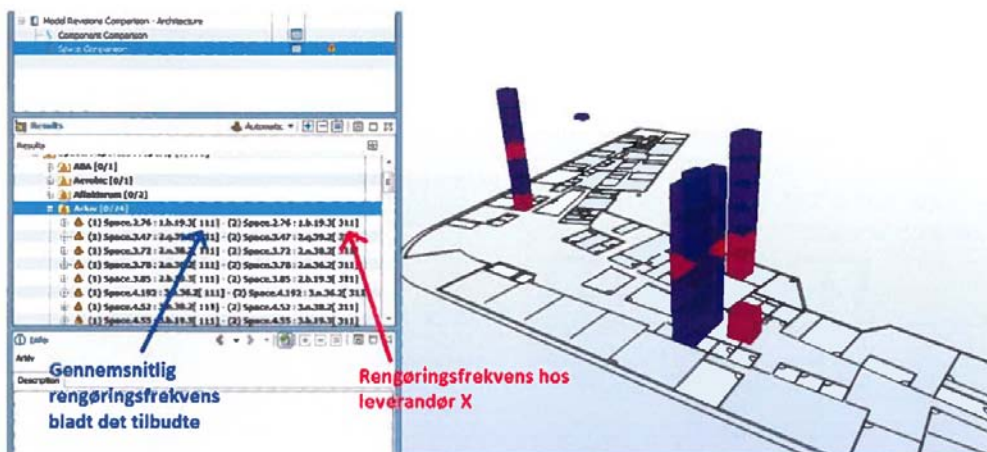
Model Revisions Comparison - Architecture
Component Comparison
Space Comparison

Results
Automatic
Results
ABA [0/1]
Aeroleq [0/1]
Alfeldtorum [0/2]
Arkiv [0/24]
(1) Space.2.76 : 1.b.19.3[ 111] - (2) Space.2.76 : 1.b.19.3[ 311]
(1) Space.2.47 : 2.a.39.2[ 111] - (2) Space.2.47 : 2.a.39.2[ 311]
(1) Space.3.72 : 3.a.38.2[ 111] - (2) Space.3.72 : 3.a.38.2[ 311]
(1) Space.3.78 : 3.a.36.2[ 111] - (2) Space.3.78 : 3.a.36.2[ 311]
(1) Space.3.85 : 2.b.19.3[ 111] - (2) Space.3.85 : 2.b.19.3[ 311]
(1) Space.4.192 : 3.a.36.2[ 111] - (2) Space.4.192 : 3.a.36.2[ 311]
(1) Space.4.52 : 3.a.38.2[ 111] - (2) Space.4.52 : 3.a.38.2[ 311]
(1) Space.4.55 : 3.b.19.3[ 111] - (2) Space.4.55 : 3.b.19.3[ 311]
Info
Arkiv
Description

Gennemsnitlig rengøringsfrekvens bladt det tilbudte

Rengøringsfrekvens hos leverandør X